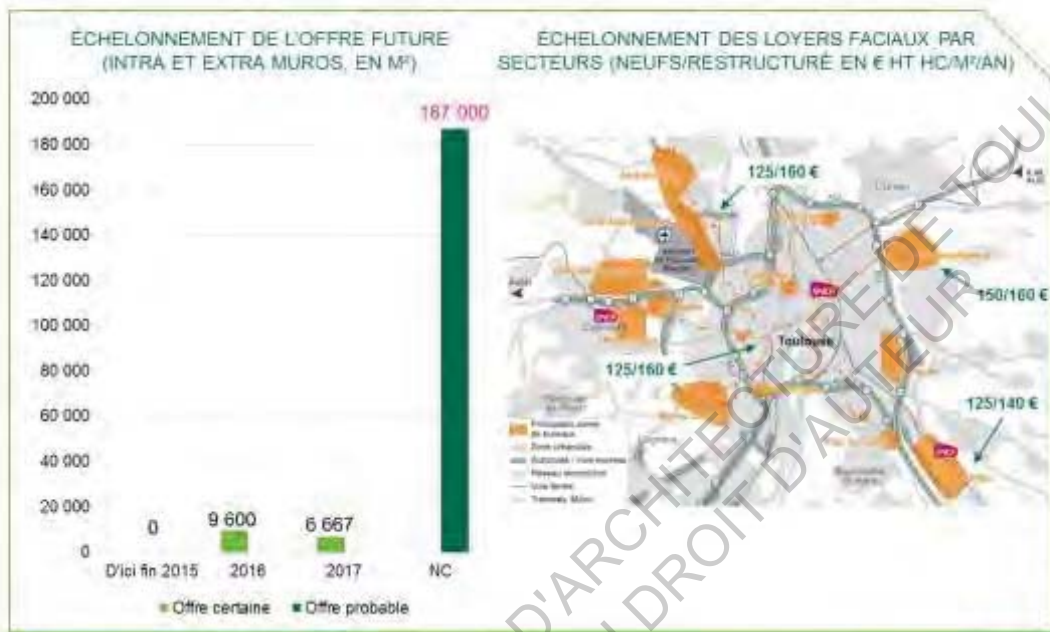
ÉCHELONNEMENT DE L'OFFRE FUTURE (INTRA ET EXTRA MUROS, EN M²)

200 000
180 000
160 000
140 000
120 000
100 000
80 000
60 000
40 000
20 000
0

187 000
0
9 600
6 667

D'ici fin 2015
2016
2017
NC

Offre certaine
Offre probable

ÉCHELONNEMENT DES LOYERS FACIAUX PAR SECTEURS (NEUFS/RESTRUCTURÉ EN € HT HC/M²/AN)

125/160 €
150/160 €
125/160 €
125/140 €
Toulouse

Principales zones de bureaux
Zone urbanisée
Autoroute / voie express
Réseau secondaire
Voie ferrée
Tramway, Métro

D'ARCHITECTURE DE TOU
DROIT D'AUTEUR